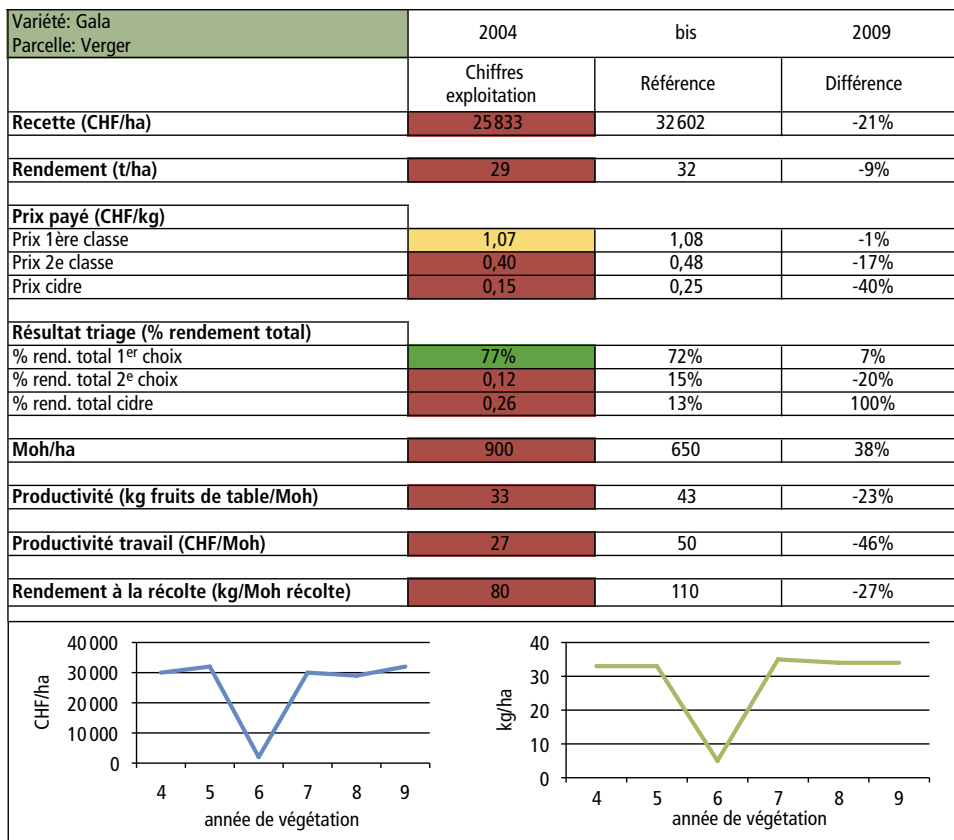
| Variété: Gala Parcelle: Verger | 2004 | bis | 2009 |
|---|---|---|---|
| | Chiffres exploitation | Référence | Différence |
| **Recette (CHF/ha)** | 25833 | 32602 | -21% |
| **Rendement (t/ha)** | 29 | 32 | -9% |
| **Prix payé (CHF/kg)** | | | |
| Prix 1ère classe | 1,07 | 1,08 | -1% |
| Prix 2e classe | 0,40 | 0,48 | -17% |
| Prix cidre | 0,15 | 0,25 | -40% |
| **Résultat triage (% rendement total)** | | | |
| % rend. total 1$^{er}$ choix | 77% | 72% | 7% |
| % rend. total 2$^{e}$ choix | 0,12 | 15% | -20% |
| % rend. total cidre | 0,26 | 13% | 100% |
| **Moh/ha** | 900 | 650 | 38% |
| **Productivité (kg fruits de table/Moh)** | 33 | 43 | -23% |
| **Productivité travail (CHF/Moh)** | 27 | 50 | -46% |
| **Rendement à la récolte (kg/Moh récolte)** | 80 | 110 | -27% |

40000
30000
20000
10000
0
CHF/ha
4 5 6 7 8 9
année de végétation

40
30
20
10
0
kg/ha
4 5 6 7 8 9
année de végétation